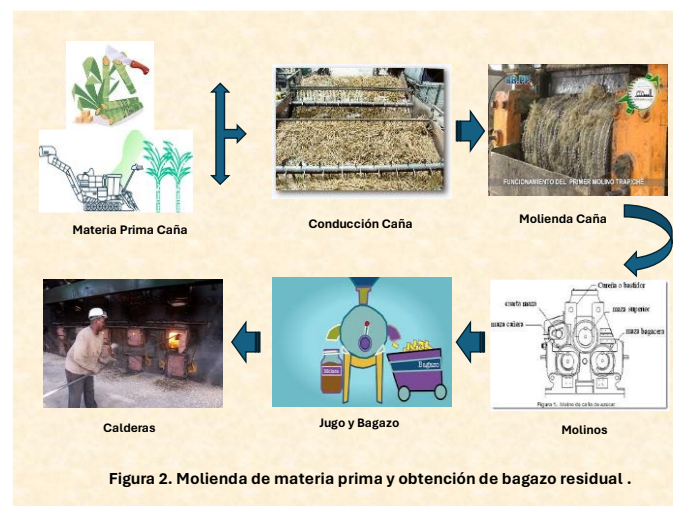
Materia Prima Caña

Conducción Caña

FUNCIONAMIENTO DEL PRIMER MOLINO TRAPICHE

Molienda Caña

Cureña o bastidor
cuarta maza
maza superior
maza cañera
maza bagacera
Figura 1. Molino de caña de azúcar

Molinos

Melaza
Bagazo

Jugo y Bagazo

Calderas

Figura 2. Molienda de materia prima y obtención de bagazo residual .